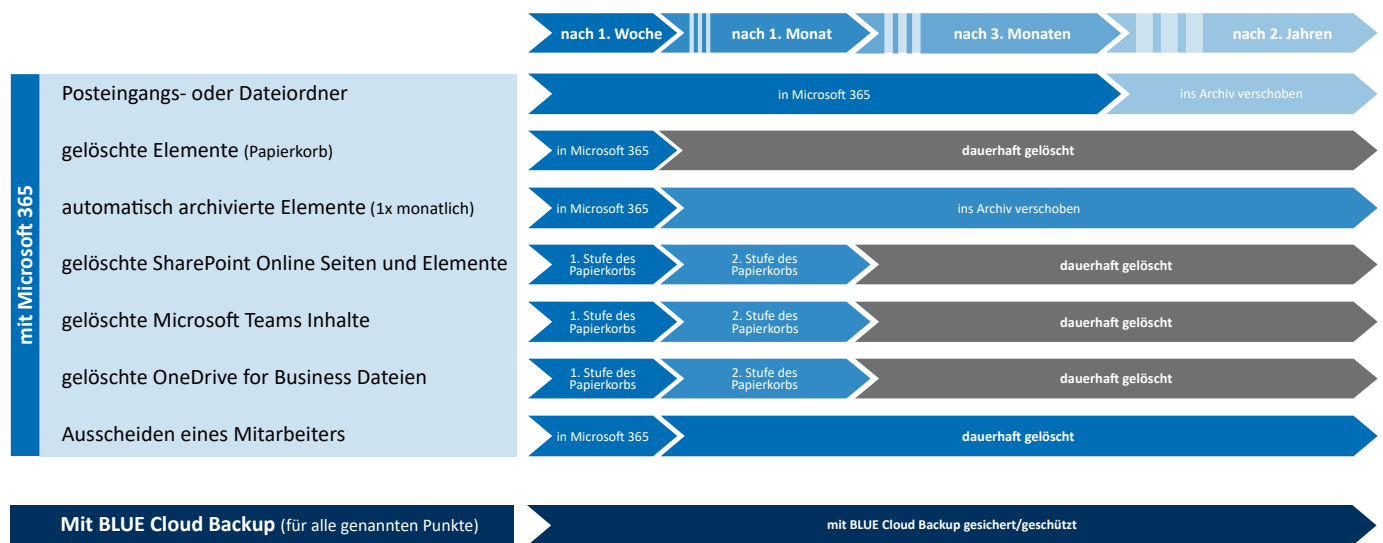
nach 1. Woche | nach 1. Monat | nach 3. Monaten | nach 2. Jahren

mit Microsoft 365

Posteingangs- oder Dateiordner — in Microsoft 365 — ins Archiv verschoben

gelöschte Elemente (Papierkorb) — in Microsoft 365 — dauerhaft gelöscht

automatisch archivierte Elemente (1x monatlich) — in Microsoft 365 — ins Archiv verschoben

gelöschte SharePoint Online Seiten und Elemente — 1. Stufe des Papierkorbs — 2. Stufe des Papierkorbs — dauerhaft gelöscht

gelöschte Microsoft Teams Inhalte — 1. Stufe des Papierkorbs — 2. Stufe des Papierkorbs — dauerhaft gelöscht

gelöschte OneDrive for Business Dateien — 1. Stufe des Papierkorbs — 2. Stufe des Papierkorbs — dauerhaft gelöscht

Ausscheiden eines Mitarbeiters — in Microsoft 365 — dauerhaft gelöscht

Mit BLUE Cloud Backup (für alle genannten Punkte) — mit BLUE Cloud Backup gesichert/geschützt